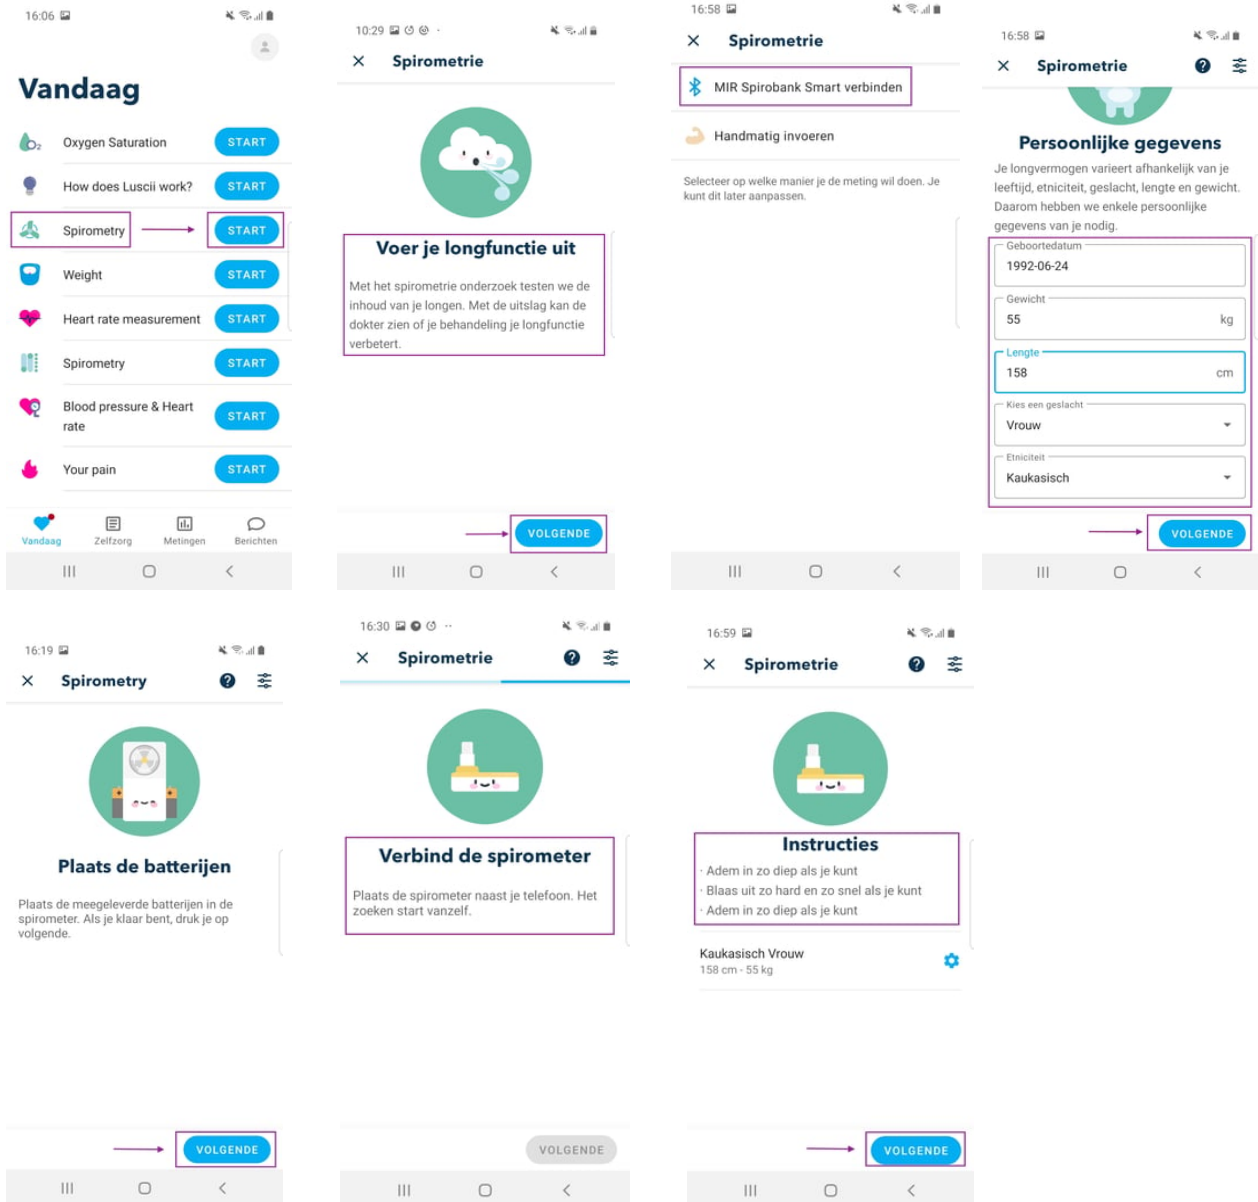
16:06

Vandaag

Oxygen Saturation START

How does Luscii work? START

Spirometry START

Weight START

Heart rate measurement START

Spirometry START

Blood pressure & Heart rate START

Your pain START

Vandaag Zelfzorg Metingen Berichten

10:29

Spirometrie

Voer je longfunctie uit

Met het spirometrie onderzoek testen we de inhoud van je longen. Met de uitslag kan de dokter zien of je behandeling je longfunctie verbetert.

VOLGENDE

16:58

Spirometrie

MIR Spirobank Smart verbinden

Handmatig invoeren

Selecteer op welke manier je de meting wil doen. Je kunt dit later aanpassen.

16:58

Spirometrie

Persoonlijke gegevens

Je longvermogen varieert afhankelijk van je leeftijd, etniciteit, geslacht, lengte en gewicht. Daarom hebben we enkele persoonlijke gegevens van je nodig.

Geboortedatum
1992-06-24

Gewicht
55 kg

Lengte
158 cm

Kies een geslacht
Vrouw

Etniciteit
Kaukasisch

VOLGENDE

16:19

Spirometry

Plaats de batterijen

Plaats de meegeleverde batterijen in de spirometer. Als je klaar bent, druk je op volgende.

VOLGENDE

16:30

Spirometrie

Verbind de spirometer

Plaats de spirometer naast je telefoon. Het zoeken start vanzelf.

VOLGENDE

16:59

Spirometrie

Instructies

· Adem in zo diep als je kunt
· Blaas uit zo hard en zo snel als je kunt
· Adem in zo diep als je kunt

Kaukasisch Vrouw
158 cm - 55 kg

VOLGENDE